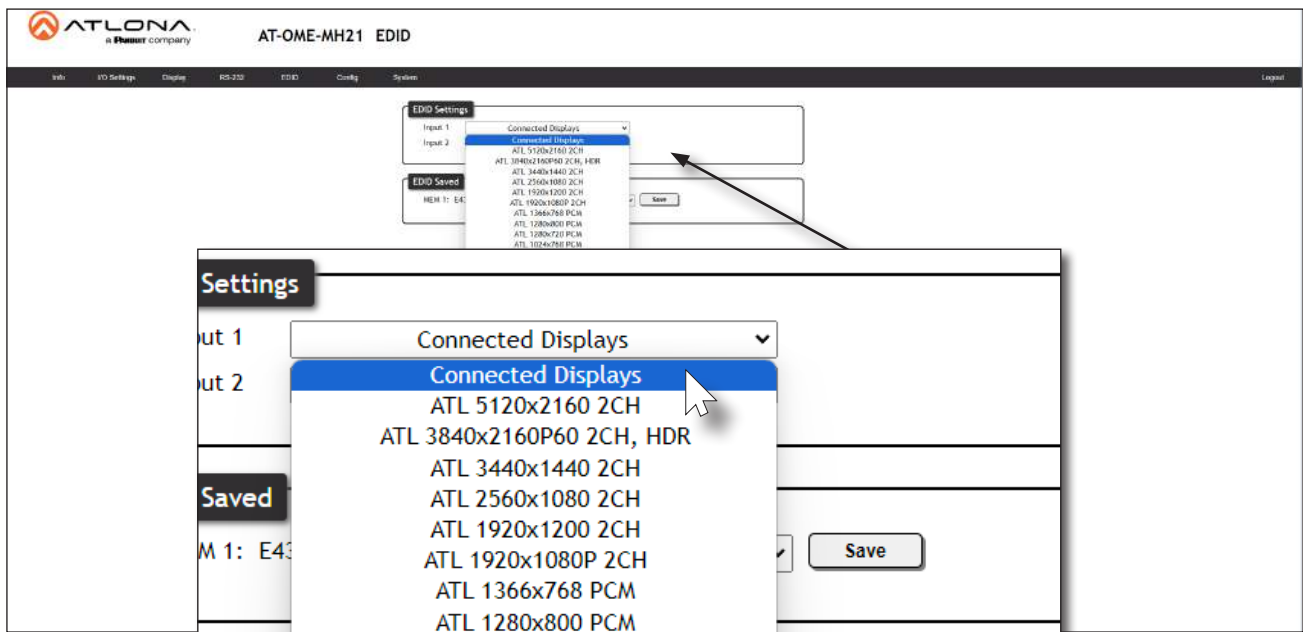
ATLONA
a Panduit company

AT-OME-MH21 EDID

Info I/O Settings Display RS-232 EDID Config System Logout

EDID Settings
Input 1 Connected Displays
Input 2
Connected Displays
ATL 5120x2160 2CH
ATL 3840x2160P60 2CH, HDR
ATL 3440x1440 2CH
ATL 2560x1080 2CH
ATL 1920x1200 2CH
ATL 1920x1080P 2CH
ATL 1366x768 PCM
ATL 1280x800 PCM
ATL 1280x720 PCM
ATL 1024x768 PCM

EDID Saved
MEM 1: E43
Save

Settings
ut 1
Connected Displays
ut 2
Connected Displays
ATL 5120x2160 2CH
ATL 3840x2160P60 2CH, HDR
ATL 3440x1440 2CH
ATL 2560x1080 2CH
ATL 1920x1200 2CH
ATL 1920x1080P 2CH
ATL 1366x768 PCM
ATL 1280x800 PCM

Saved
M 1: E43
Save